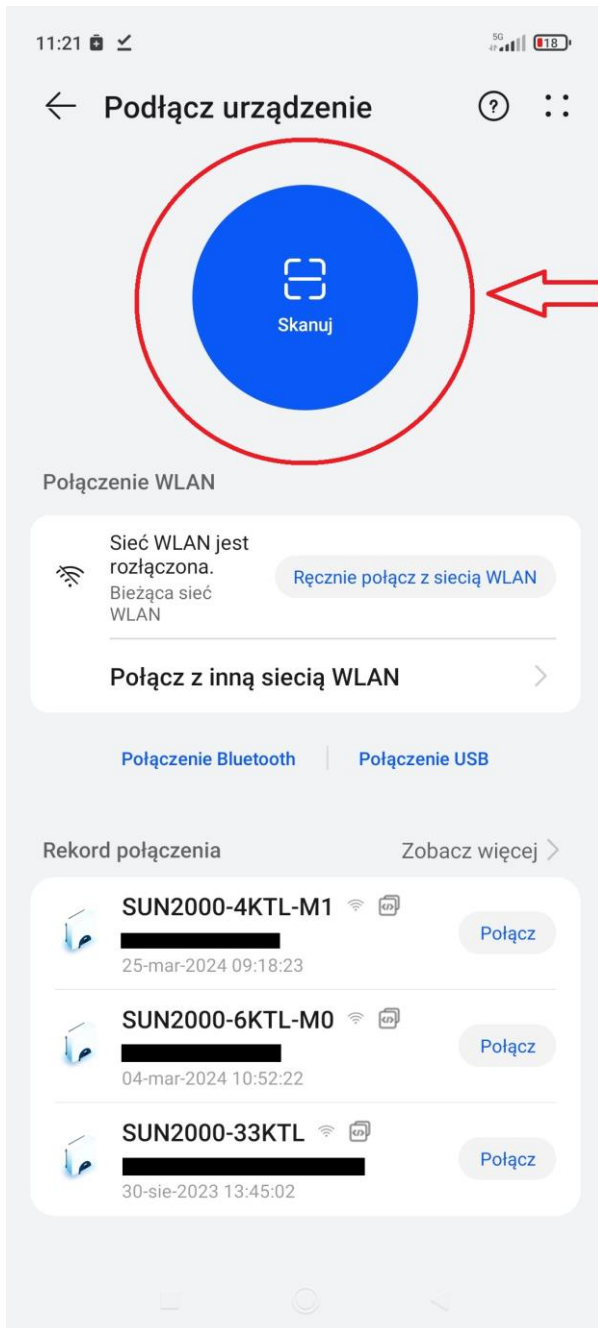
11:21

5G 18

Podłącz urządzenie

?

Skanuj

Połączenie WLAN

Sieć WLAN jest rozłączona.
Bieżąca sieć WLAN

Ręcznie połącz z siecią WLAN

Połącz z inną siecią WLAN

Połączenie Bluetooth

Połączenie USB

Rekord połączenia

Zobacz więcej

SUN2000-4KTL-M1
25-mar-2024 09:18:23
Połącz

SUN2000-6KTL-M0
04-mar-2024 10:52:22
Połącz

SUN2000-33KTL
30-sie-2023 13:45:02
Połącz